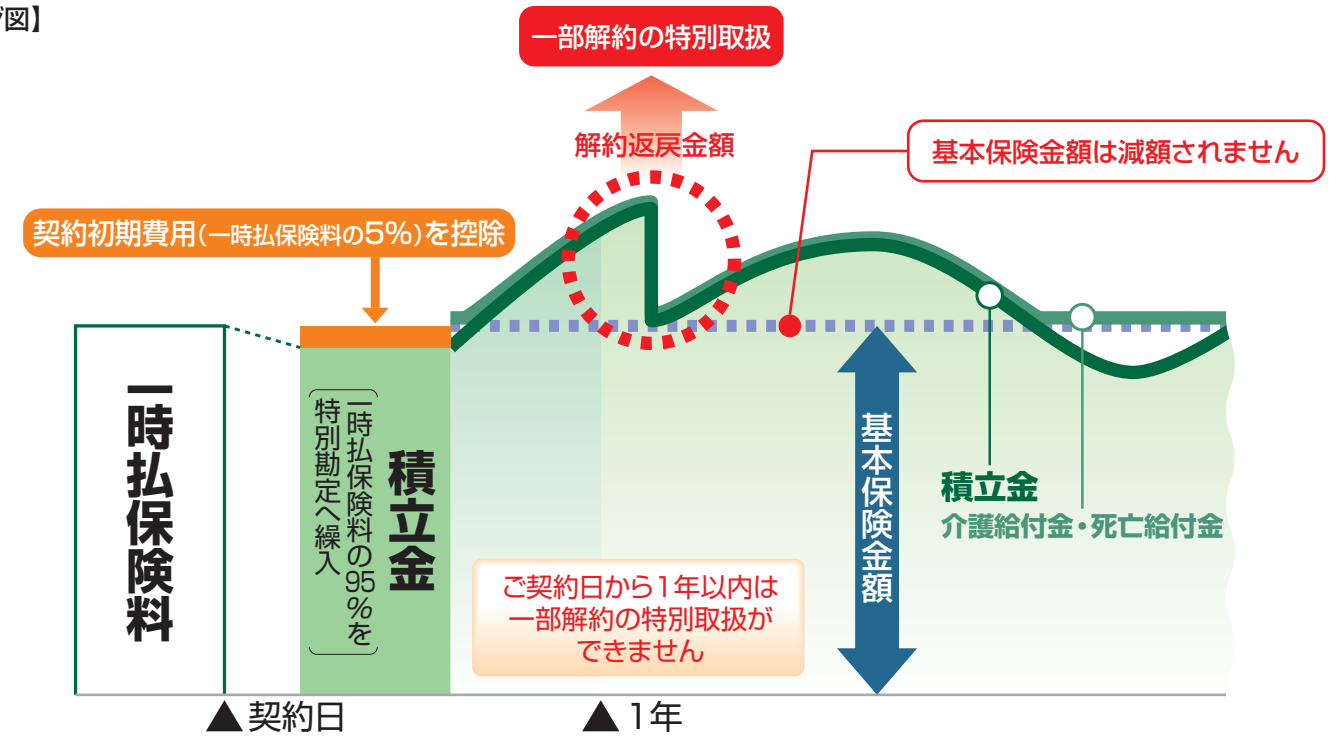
図】

一部解約の特別取扱

解約返戻金額

基本保険金額は減額されません

契約初期費用(一時払保険料の5%)を控除

一時払保険料

積立金

(一時払保険料の95%を特別勘定へ繰入)

基本保険金額

積立金

介護給付金・死亡給付金

ご契約日から1年以内は一部解約の特別取扱ができません

▲契約日

▲1年